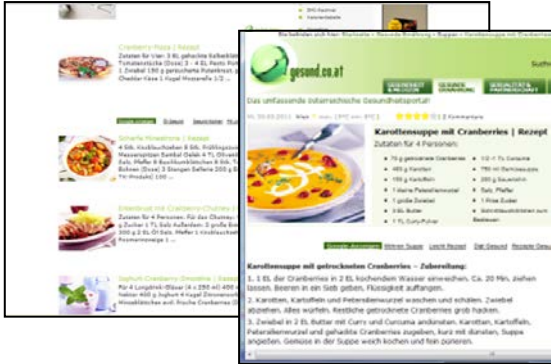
Cranberry Pizza | Rezept

Zutaten für 1 Blech: 2 EL gehackte Kalbsbries Tomatensauce (Dose) 3 - 4 EL Pesto 1 Zwiebel 150 g gehackte Pekannüsse Cheddar Käse 1 Kugel Mozzarella 1/2

Scharfe Hirsesuppe | Rezept

4 Stk. Knoblauchzehen 8 Stk. Frühlingszwiebeln Messerspitzen Sambal Oelek 4 TL Olivenöl Salz, Pfeffer 8 Bauchkonfektüren 8 Stk. Bohnen (Dose) 3 Stangen Sellerie 200 g TK-Produkt

Entenbrust mit Cranberry-Chutney | Rezept

Zutaten für 4 Personen: Für das Chutney: Zucker 1 TL Salz Außerdem: 3 große Salz, Pfeffer 1 Knoblauchzehe

Joghurt-Cranberry-Smoothie | Rezept

Für 4 Longdrink-Gläser (4 x 250 ml) 400 1 Naturjoghurt 4 Kugel

Sie befinden sich hier: Startseite > Gesunde Ernährung > Suppe > Karottensuppe mit Cranberries

gesund.co.at

GESUNDHEIT & MEDIZIN | GESUNDE ERNÄHRUNG | SEXUALITÄT & PARTNERSCHAFT

Das umfassende österreichische Gesundheitsportal!

Karottensuppe mit Cranberries | Rezept

Zutaten für 4 Personen:

| | |
|---|---|
| 70 g getrocknete Cranberries | 1/2 - 1 TL Curcuma |
| 400 g Karotten | 750 ml Gemüsesuppe |
| 150 g Kartoffeln | 200 g Sauerrahm |
| 1 kleine Petersilienwurzel | Salz, Pfeffer |
| 1 große Zwiebel | 1 Prise Zucker |
| 3 EL Butter | Schnittlauchröllchen zum Bestreuen |
| 1 TL Curry-Pulver | |

Karottensuppe mit getrockneten Cranberries – Zubereitung:

1. 3 EL der Cranberries in 3 EL kochendem Wasser einweichen. Ca. 20 Min. ziehen lassen. Beeren in ein Sieb geben, Flüssigkeit auffangen.

2. Karotten, Kartoffeln und Petersilienwurzel waschen und schälen. Zwiebel abziehen. Alles würfeln. Restliche getrocknete Cranberries grob hacken.

3. Zwiebel in 2 EL Butter mit Curry und Curcuma andünsten. Karotten, Kartoffeln, Petersilienwurzel und gehackte Cranberries zugeben, kurz mit dünsten. Suppe angießen. Gemüse in der Suppe weich kochen und fein pürieren.